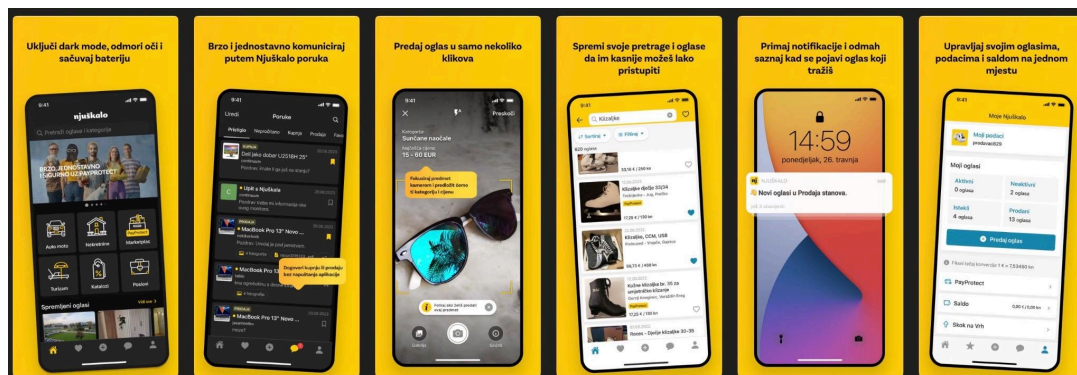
Uključi dark mode, odmori oči i sačuvaj bateriju

9:41
njuškalo
Pretraži oglase i kategorije
BRZO, JEDNOSTAVNO I SIGURNO UZ PAYPROTECT
Auto moto
Nekretnine
Marketplace
Turizam
Katalozi
Poslovi
Spremljeni oglasi
Vidi sve

Brzo i jednostavno komuniciraj putem Njuškalo poruka

9:41
Uredi
Poruke
Pristigle
Neprodčitano
Kupnja
Prodaja
Dell jako dobar U2518H 25"
Upit s Njuškala
MacBook Pro 13" Novo ...
Dogovori kupnju ili prodaju bez napuštanja aplikacije
MacBook Pro 13" Novo ...

Predaj oglas u samo nekoliko klikova

9:41
Preskoči
Sunčane naočale
15 - 60 EUR
Fotografiraj predmet kamerom i predložit ćemo ti kategoriju i cijenu

Spremi svoje pretrage i oglase da im kasnije možeš lako pristupiti

9:41
Klizaljke
Sortiraj
Filtriraj
620 oglasa
Klizaljke dječje 33/34
Klizaljke, CCM, USB
Rollers klizaljke br. 35 za umjetničko klizanje
Roces - Dječje klizaljke br.

Primaj notifikacije i odmah saznaj kad se pojavi oglas koji tražiš

14:59
ponedjeljak, 26. travnja
NJUŠKALO
Novi oglasi u Prodaja stanova.

Upravljaj svojim oglasima, podacima i saldom na jednom mjestu

9:41
Moje Njuškalo
Moji podaci
Moji oglasi
Aktivni
0 oglasa
Neaktivni
2 oglasa
Istekli
4 oglasa
Prodani
13 oglasa
Predaj oglas
PayProtect
Saldo
Skok na Vrh